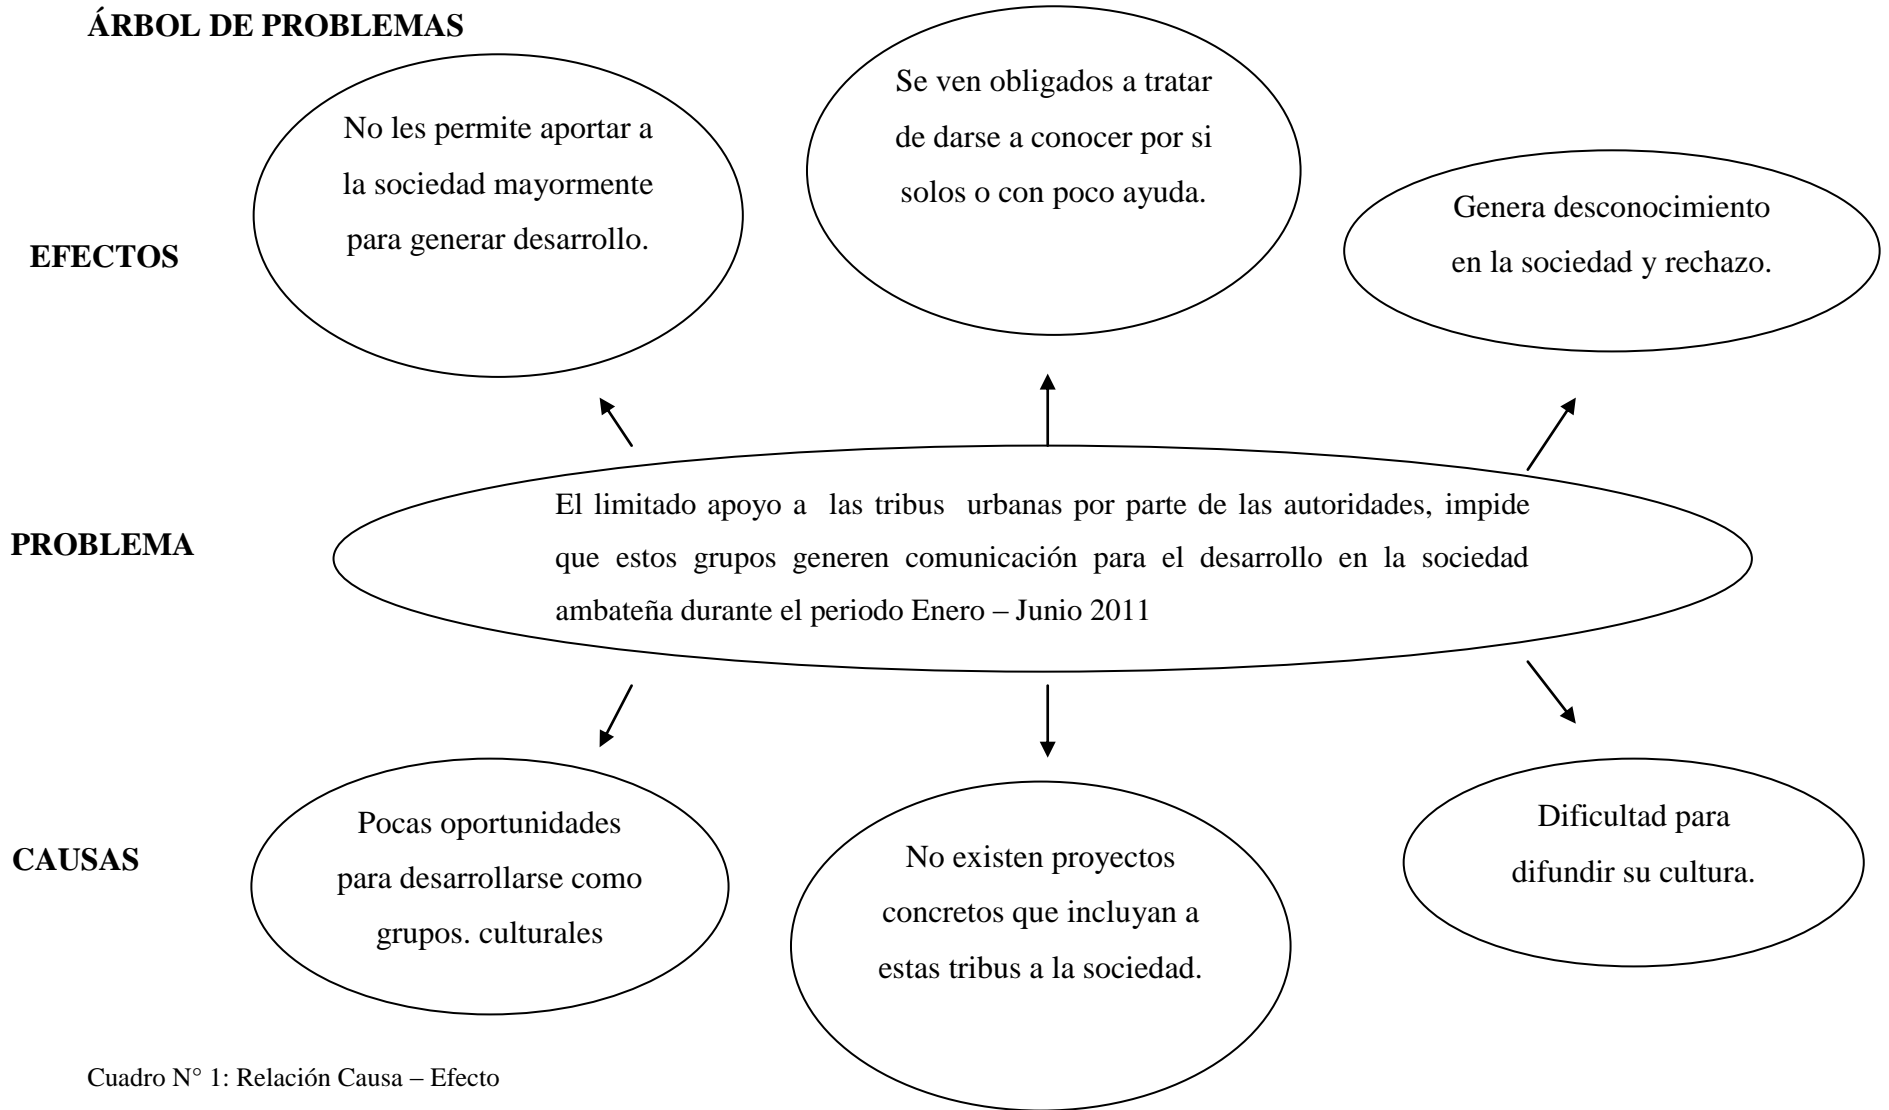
ÁRBOL DE PROBLEMAS

No les permite aportar a la sociedad mayormente para generar desarrollo.

Se ven obligados a tratar de darse a conocer por si solos o con poco ayuda.

Genera desconocimiento en la sociedad y rechazo.

EFECTOS

PROBLEMA

El limitado apoyo a las tribus urbanas por parte de las autoridades, impide que estos grupos generen comunicación para el desarrollo en la sociedad ambateña durante el periodo Enero – Junio 2011

CAUSAS

Pocas oportunidades para desarrollarse como grupos. culturales

No existen proyectos concretos que incluyan a estas tribus a la sociedad.

Dificultad para difundir su cultura.

Cuadro N° 1: Relación Causa – Efecto